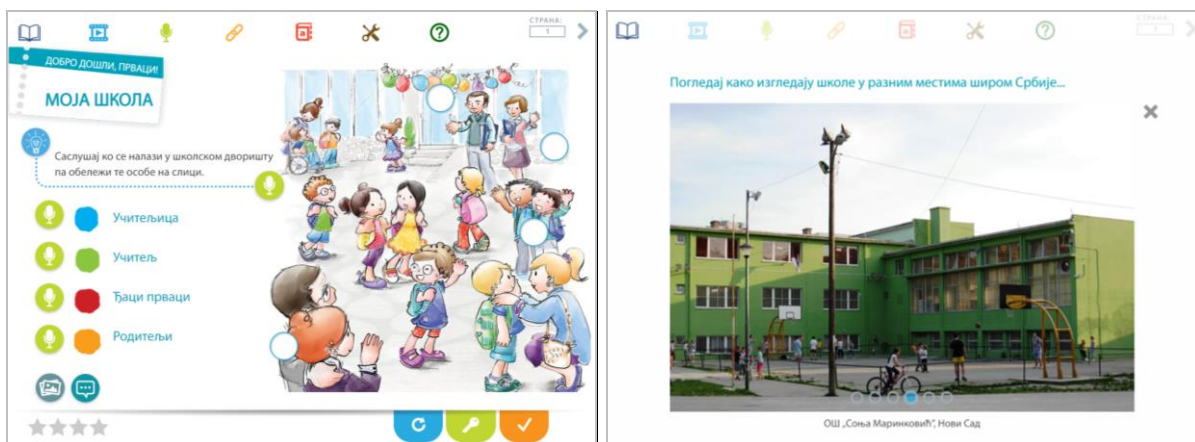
СТРАНА:
1

ДОБРО ДОШЛИ, ПРВАЦИ!

МОЈА ШКОЛА

Саслушај ко се налази у школском дворишту па обележи те особе на слици.

Учитељица

Учитељ

Ђаци прваци

Родитељи

СТРАНА:

Погледај како изгледају школе у разним местима широм Србије...

ОШ „Соња Маринковић", Нови Сад